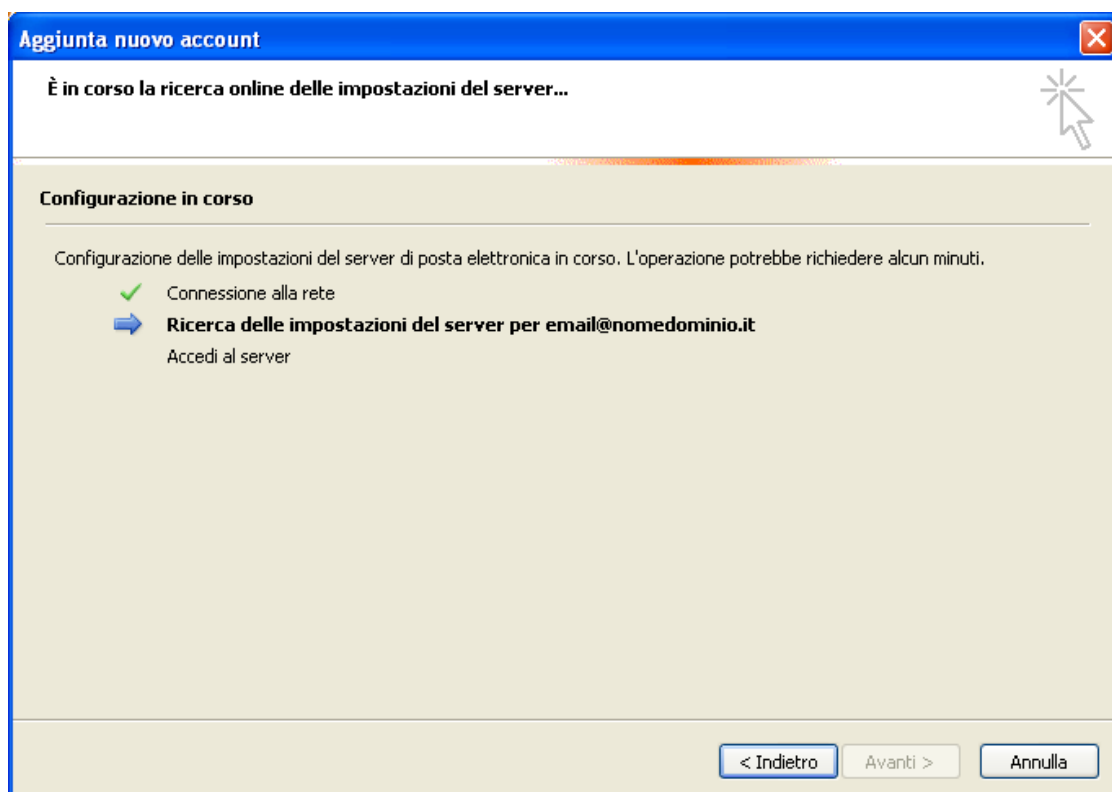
Aggiunta nuovo account

È in corso la ricerca online delle impostazioni del server...

Configurazione in corso

Configurazione delle impostazioni del server di posta elettronica in corso. L'operazione potrebbe richiedere alcun minuti.

Connessione alla rete

Ricerca delle impostazioni del server per email@nomedominio.it

Accedi al server

< Indietro

Avanti >

Annulla